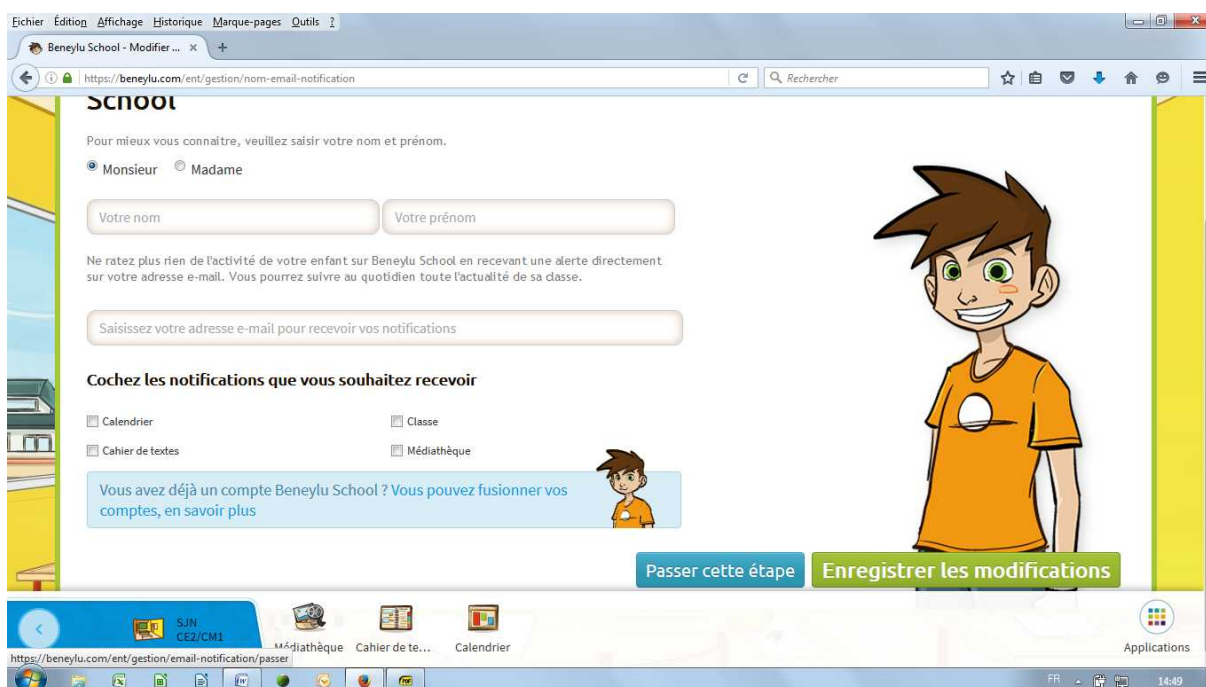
Fichier Édition Affichage Historique Marque-pages Outils ?

Beneylu School - Modifier ... ×

https://beneylu.com/ent/gestion/nom-email-notification

Rechercher

School

Pour mieux vous connaitre, veuillez saisir votre nom et prénom.

Monsieur Madame

Votre nom

Votre prénom

Ne ratez plus rien de l'activité de votre enfant sur Beneylu School en recevant une alerte directement sur votre adresse e-mail. Vous pourrez suivre au quotidien toute l'actualité de sa classe.

Saisissez votre adresse e-mail pour recevoir vos notifications

Cochez les notifications que vous souhaitez recevoir

Calendrier

Classe

Cahier de textes

Médiathèque

Vous avez déjà un compte Beneylu School ? Vous pouvez fusionner vos comptes, en savoir plus

Passer cette étape

Enregistrer les modifications

SJN CE2/CM1

Médiathèque

Cahier de te...

Calendrier

Applications

https://beneylu.com/ent/gestion/email-notification/passer

FR

14:49